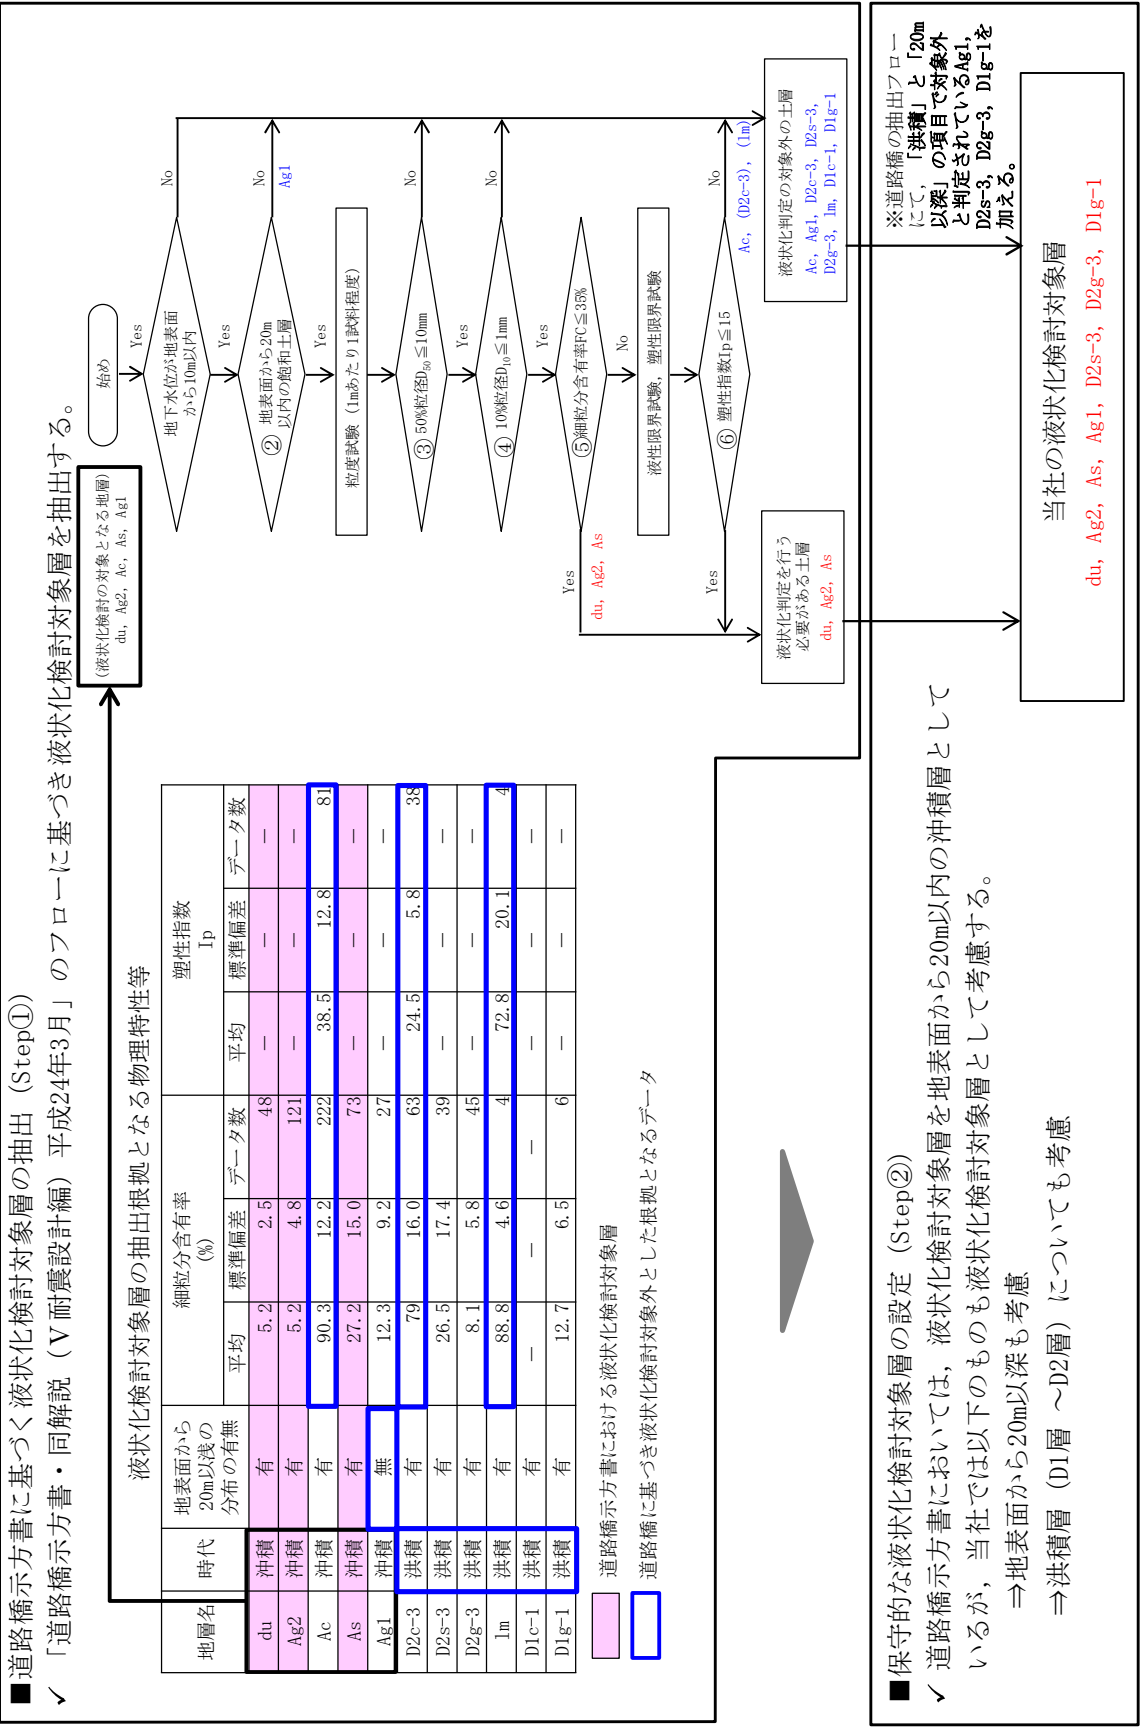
■道路橋示方書に基づく液状化検討対象層の抽出（Step①）

✓「道路橋示方書・同解説（Ⅴ耐震設計編）平成24年3月」のフローに基づき液状化検討対象層を抽出する。

液状化検討対象層の抽出根拠となる物理特性等

| 地層名 | 時代 | 地表面から20m以浅の分布の有無 | 細粒分含有率(%) 平均 | 細粒分含有率(%) 標準偏差 | 細粒分含有率(%) データ数 | 塑性指数Ip 平均 | 塑性指数Ip 標準偏差 | 塑性指数Ip データ数 |
|---|---|---|---|---|---|---|---|---|
| du | 沖積 | 有 | 5.2 | 2.5 | 48 | — | — | — |
| Ag2 | 沖積 | 有 | 5.2 | 4.8 | 121 | — | — | — |
| Ac | 沖積 | 有 | 90.3 | 12.2 | 222 | 38.5 | 12.8 | 81 |
| As | 沖積 | 有 | 27.2 | 15.0 | 73 | — | — | — |
| Ag1 | 沖積 | 無 | 12.3 | 9.2 | 27 | — | — | — |
| D2c-3 | 洪積 | 有 | 79 | 16.0 | 63 | 24.5 | 5.8 | 38 |
| D2s-3 | 洪積 | 有 | 26.5 | 17.4 | 39 | — | — | — |
| D2g-3 | 洪積 | 有 | 8.1 | 5.8 | 45 | — | — | — |
| lm | 洪積 | 有 | 88.8 | 4.6 | 4 | 72.8 | 20.1 | 4 |
| D1c-1 | 洪積 | 有 | — | — | — | — | — | — |
| D1g-1 | 洪積 | 有 | 12.7 | 6.5 | 6 | — | — | — |

道路橋示方書における液状化検討対象層
道路橋に基づき液状化検討対象外とした根拠となるデータ

（液状化検討の対象となる地層）
du, Ag2, Ac, As, Ag1

始め
地下水位が地表面から10m以内
Yes
No
② 地表面から20m以内の飽和土層
Yes
No
Ag1
粒度試験（1mあたり1試料程度）
③ 50%粒径$D_{50}$≦10mm
Yes
No
④ 10%粒径$D_{10}$≦1mm
Yes
No
⑤細粒分含有率FC≦35%
Yes
du, Ag2, As
No
液性限界試験，塑性限界試験
⑥ 塑性指数Ip≦15
Yes
No
Ac，(D2c-3)，(lm)
液状化判定を行う必要がある土層
du, Ag2, As
液状化判定の対象外の土層
Ac, Ag1, D2c-3, D2s-3, D2g-3, lm, D1c-1, D1g-1

※道路橋の抽出フローにて，「洪積」と「20m以深」の項目で対象外と判定されているAg1, D2s-3, D2g-3, D1g-1を加える。

当社の液状化検討対象層
du, Ag2, As, Ag1, D2s-3, D2g-3, D1g-1

■保守的な液状化検討対象層の設定（Step②）

✓道路橋示方書においては，液状化検討対象層を地表面から20m以内の沖積層としているが，当社では以下のものも液状化検討対象層として考慮する。

⇒地表面から20m以深も考慮
⇒洪積層（D1層～D2層）についても考慮